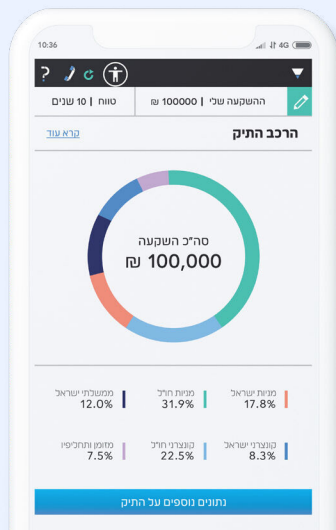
10:36

4G

?

ההשקעה שלי | 100000 ₪

טווח | 10 שנים

הרכב התיק

קרא עוד

סה"כ השקעה

100,000 ₪

מניות ישראל
17.8%

מניות חו"ל
31.9%

ממשלתי ישראל
12.0%

קונצרני ישראל
8.3%

קונצרני חו"ל
22.5%

מזומן ותחליפיו
7.5%

נתונים נוספים על התיק